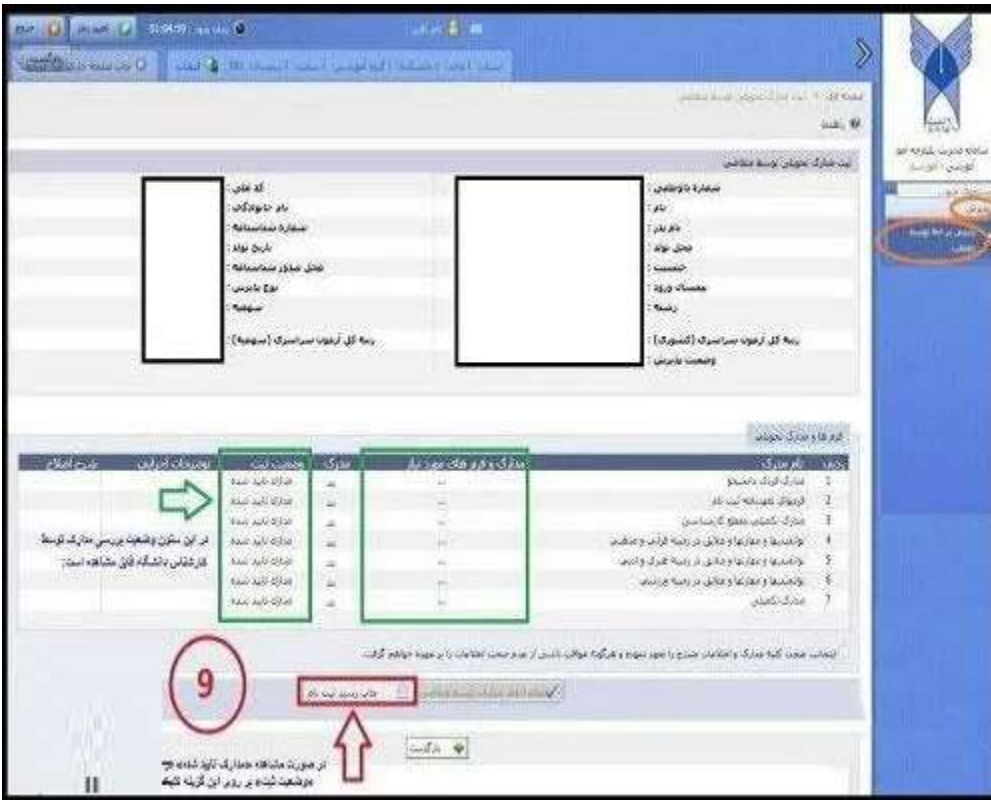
سامانه مدیریت یکپارچه امور آموزشی

ثبت مدارک تحویلی توسط متقاضی

شماره داوطلبی :
نام :
نام پدر :
محل تولد :
جنسیت :
مقطع :
رشته :
رتبه کل آزمون سراسری (کشوری) :
وضعیت نظام وظیفه :

کد ملی :
نام خانوادگی :
شماره شناسنامه :
تاریخ تولد :
محل صدور شناسنامه :
نوع پذیرش :
سهمیه :
رتبه کل آزمون سراسری (سهمیه) :

فرم ها و مدارک تحویلی

| ردیف | نام مدرک | مدارک و فرم های مورد نیاز | مدرک | وضعیت ثبت | توضیحات ادمین | شرح اطلاع |
|---|---|---|---|---|---|---|
| 1 | مدارک فردی دانشجو | --- | ... | مدارک تایید شده | | |
| 2 | فرمهای تعهدنامه ثبت نام | --- | ... | مدارک تایید شده | | |
| 3 | مدارک تکمیلی مقطع کارشناسی | --- | ... | مدارک تایید شده | | |
| 4 | توانمندیها و مهارتها و علایق در زمینه قرآنی و مذهبی | --- | ... | مدارک تایید شده | | |
| 5 | توانمندیها و مهارتها و علایق در زمینه هنری و ادبی | --- | ... | مدارک تایید شده | | |
| 6 | توانمندیها و مهارتها و علایق در زمینه ورزشی | --- | ... | مدارک تایید شده | | |
| 7 | مدارک تکمیلی | --- | ... | مدارک تایید شده | | |

در این ستون وضعیت بررسی مدارک توسط کارشناس دانشگاه قابل مشاهده است.

اینجانب صحت کلیه مدارک و اطلاعات مندرج را مورد تایید و هرگونه عواقب ناشی از عدم صحت اطلاعات را بر عهده خواهم گرفت.

9

چاپ رسید ثبت نام

بازگشت

در صورت مشاهده مدارک تایید شده در وضعیت ثبت بر روی این گزینه کلیک